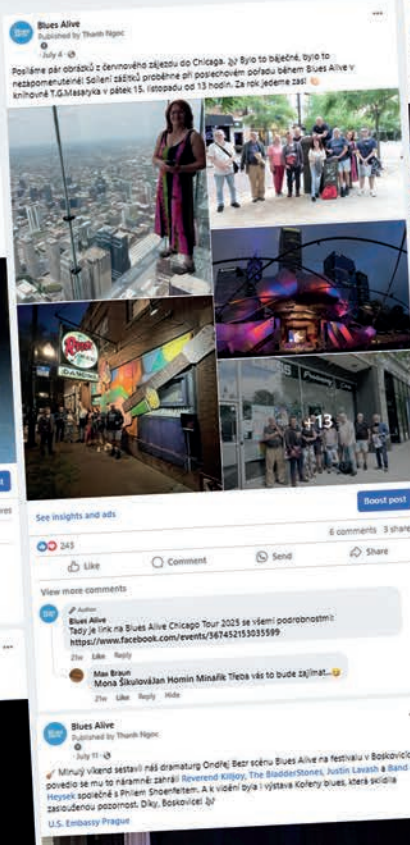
Blues Alive
Published by Thanh Ngoc
· July 4 ·

Posíláme pár obrázků z červnového zájezdu do Chicaga. Bylo to báječné, bylo to nezapomenutelné! Sdílení zážitků proběhne při poslechovém pořadu během Blues Alive v knihovně T.G.Masaryka v pátek 15. listopadu od 13 hodin. Za rok jedeme zas!

+13

See insights and ads

Boost post

243

6 comments 3 shares

Like

Comment

Send

Share

View more comments

Author
Blues Alive
Tady je link na Blues Alive Chicago Tour 2025 se všemi podrobnostmi: https://www.facebook.com/events/567452153035599

21w Like Reply

Max Braun
Mona Šikulovalan Homin Minařík Třeba vás to bude zajímat...

21w Like Reply Hide

Blues Alive
Published by Thanh Ngoc
· July 11 ·

Minulý víkend sestavil náš dramaturg Ondřej Bezr scénu Blues Alive na festivalu v Boskovicích, povedlo se mu to náramně: zahráli Reverend Killjoy, The BladderStones, Justin Lavash a Band Heysek společně s Philem Shoenfeltem. A k vidění byla i výstava Kofeny blues, která sklidila zaslouženou pozornost. Díky, Boskovice!

U.S. Embassy Prague